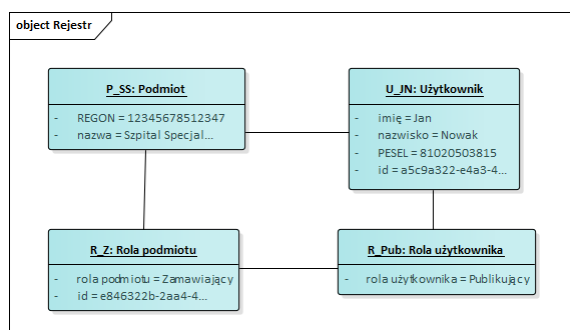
object Rejestr

P_SS: Podmiot

- REGON = 12345678512347
- nazwa = Szpital Specjal...

U_JN: Użytkownik

- imię = Jan
- nazwisko = Nowak
- PESEL = 81020503815
- id = a5c9a322-e4a3-4...

R_Z: Rola podmiotu

- rola podmiotu = Zamawiający
- id = e846322b-2aa4-4...

R_Pub: Rola użytkownika

- rola użytkownika = Publikujący